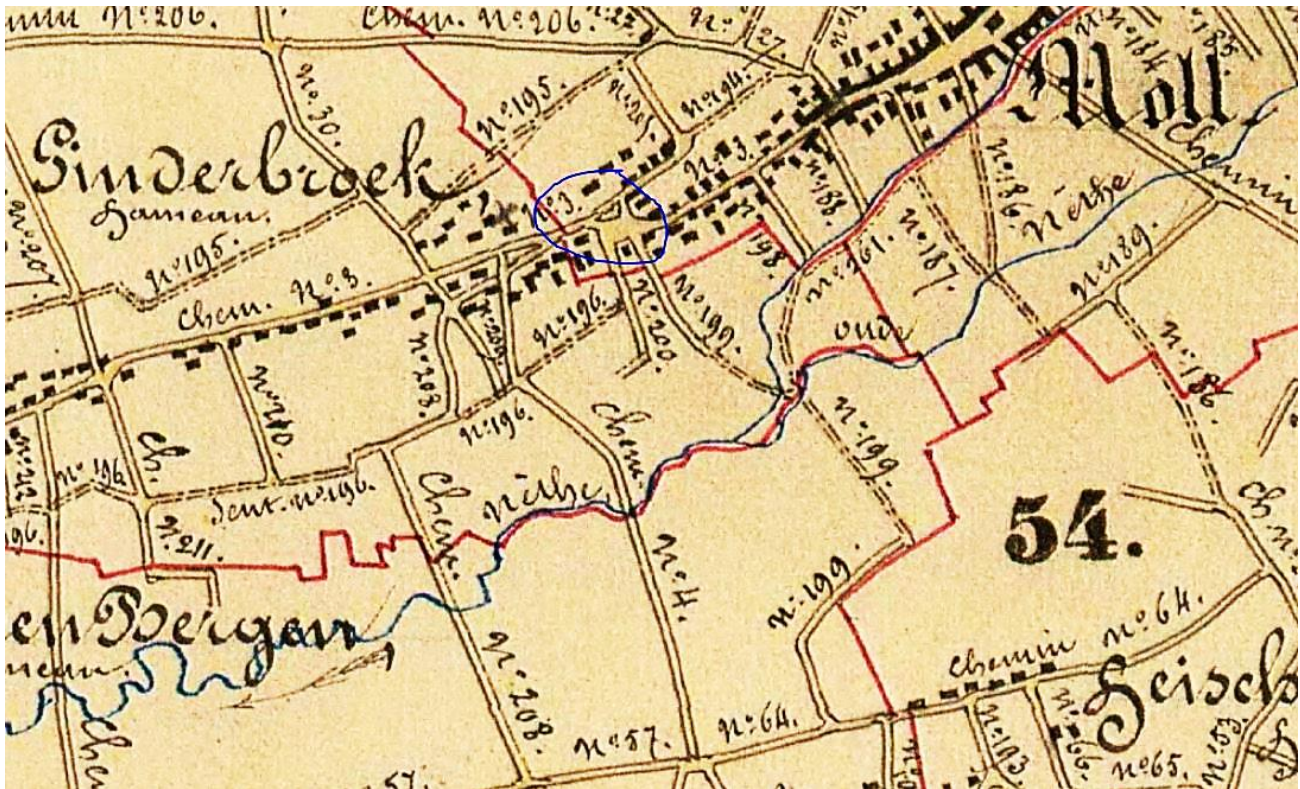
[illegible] N°.206.
Chem. N°.206.
N°.27
N°.
N°.27
N°.195.
N°.30.
N°.194.
N°.3.
N°.3.
Noll
N°.184
N°.185
Chemin
Pinderbroek
Hameau.
N°.195.
N°.188.
N°.86.
Nethe
N°.187.
N°.161.
N°.198.
N°.189.
Chem. N°.3.
N°.207
N°.209
N°.196.
N°.200.
N°.199.
oude
N°.186
N°.208.
N°.210.
N°.196.
Chem.
N°.199.
Ch.
N°.196.
Sent. N°.196.
Chem.
Nethe
N°.211.
N°.4.
54.
Ch.
N°.199.
Chemin N°.64.
en Bergen
Hameau
Heisch
Chem
N°.208.
N°.57.
N°.64.
N°.103
N°.66.
N°.65.
N°.57.